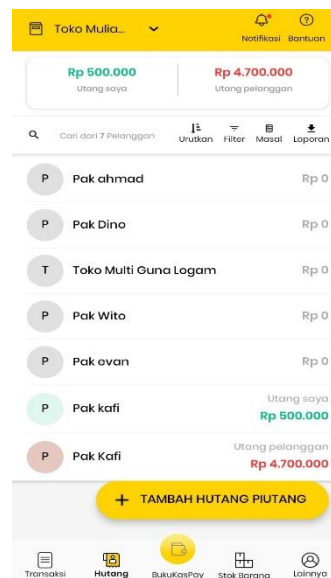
Toko Mulia...

Notifikasi Bantuan

Rp 500.000
Utang saya

Rp 4.700.000
Utang pelanggan

Cari dari 7 Pelanggan

Urutkan Filter Masal Laporan

P Pak ahmad Rp 0

P Pak Dino Rp 0

T Toko Multi Guna Logam Rp 0

P Pak Wito Rp 0

P Pak evan Rp 0

P Pak kafi
Utang saya
Rp 500.000

P Pak Kafi
Utang pelanggan
Rp 4.700.000

+ TAMBAH HUTANG PIUTANG

Transaksi Hutang BukuKasPay Stok Barang Lainnya